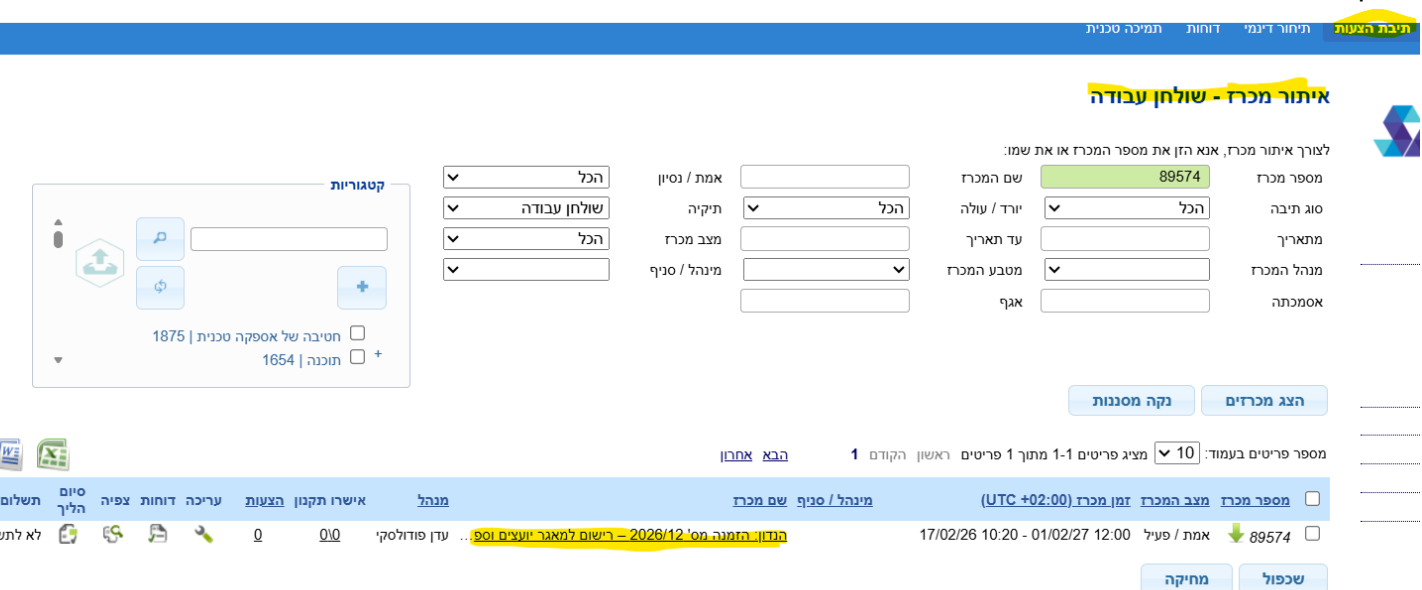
תיבת הצעות תיחור דינמי דוחות תמיכה טכנית

איתור מכרז - שולחן עבודה

לצורך איתור מכרז, אנא הזן את מספר המכרז או את שמו:

מספר מכרז 89574 שם המכרז אמת / נסיון הכל
סוג תיבה הכל יורד / עולה הכל תיקיה שולחן עבודה
מתאריך עד תאריך מצב מכרז הכל
מנהל המכרז מטבע המכרז מינהל / סניף
אסמכתה אגף

קטגוריות
חטיבה של אספקה טכנית | 1875
תוכנה | 1654

הצג מכרזים נקה מסננות

מספר פריטים בעמוד: 10 מציג פריטים 1-1 מתוך 1 פריטים ראשון הקודם 1 הבא אחרון

| | מספר מכרז | מצב המכרז | זמן מכרז (UTC +02:00) | מינהל / סניף | שם מכרז | מנהל | אישרו תקנון | הצעות | עריכה | דוחות | צפיה | סיום הליך | תשלום |
|---|---|---|---|---|---|---|---|---|---|---|---|---|---|
| | 89574 | אמת / פעיל | 17/02/26 10:20 - 01/02/27 12:00 | | הנדון: הזמנה מס' 2026/12 – רישום למאגר יועצים וספ... | עדן פודולסקי | 0\0 | 0 | | | | | לא לתש |

שכפול מחיקה